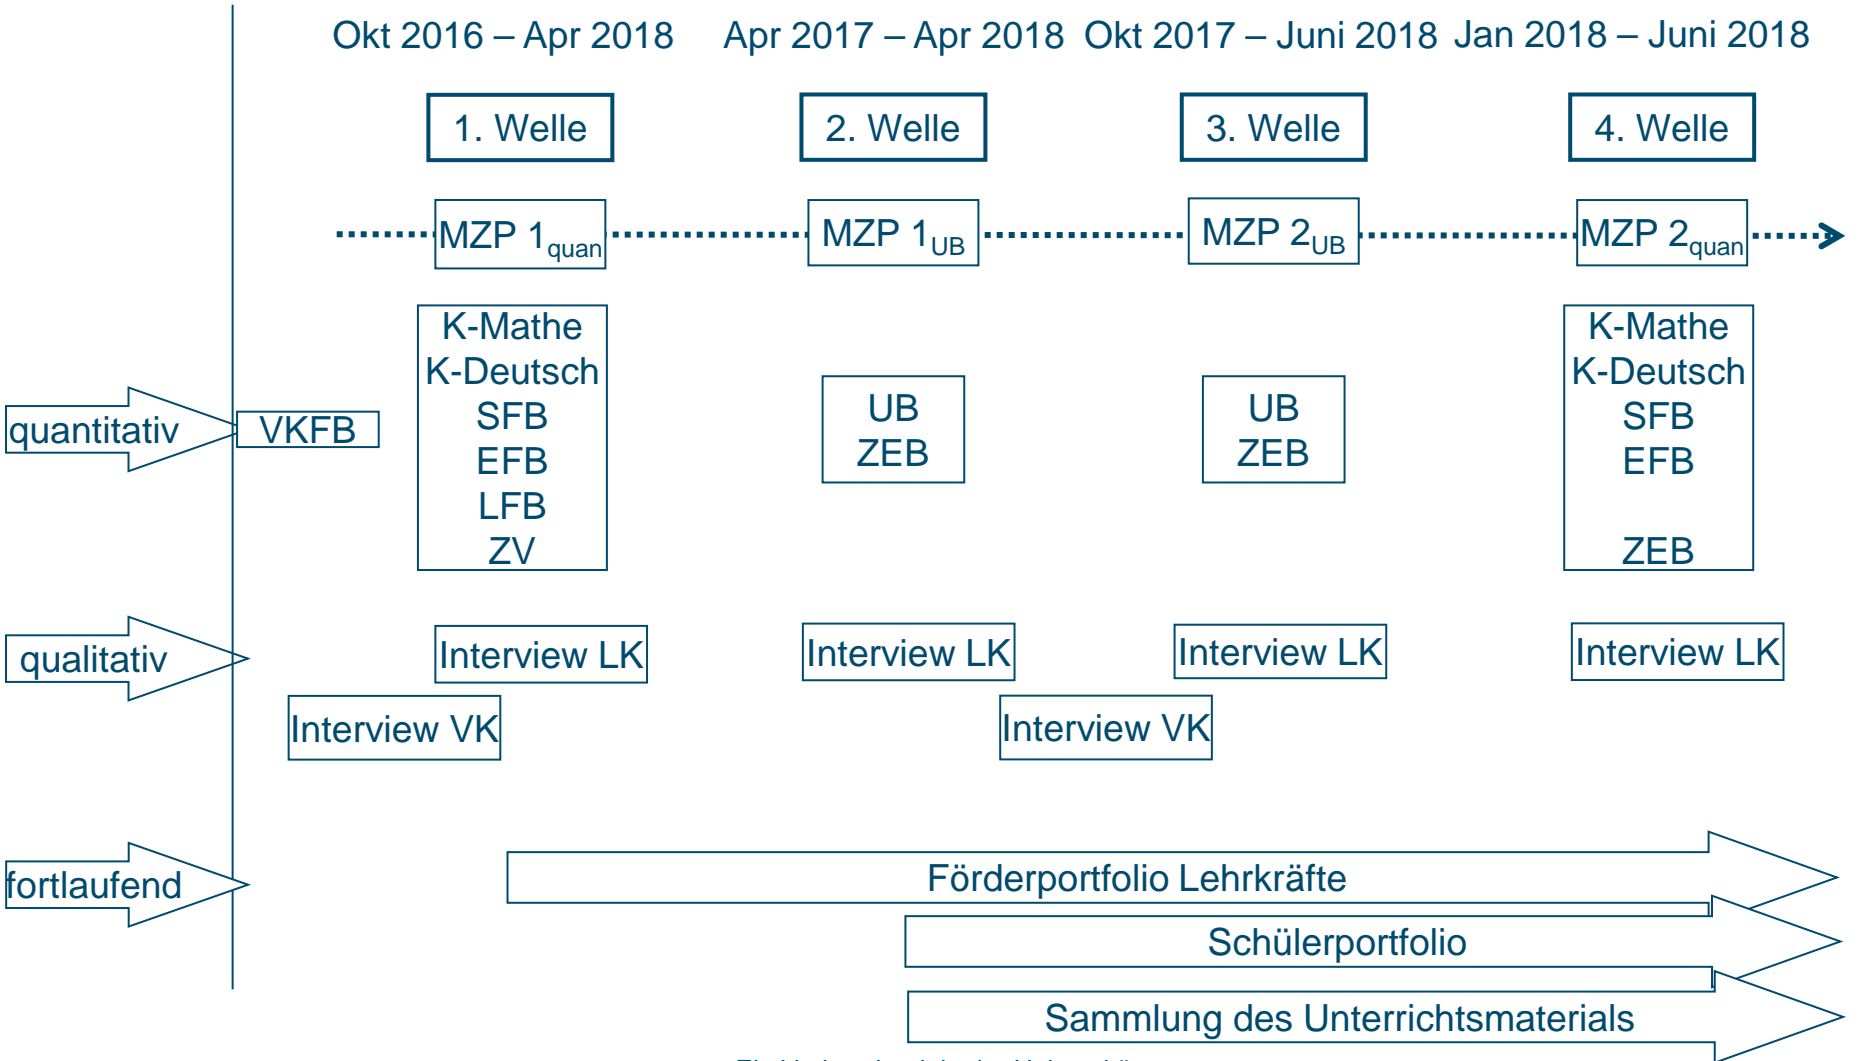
Okt 2016 – Apr 2018

Apr 2017 – Apr 2018

Okt 2017 – Juni 2018

Jan 2018 – Juni 2018

1. Welle

2. Welle

3. Welle

4. Welle

MZP $1_{quan}$

MZP $1_{UB}$

MZP $2_{UB}$

MZP $2_{quan}$

quantitativ

VKFB

K-Mathe
K-Deutsch
SFB
EFB
LFB
ZV

UB
ZEB

UB
ZEB

K-Mathe
K-Deutsch
SFB
EFB

ZEB

qualitativ

Interview LK

Interview LK

Interview LK

Interview LK

Interview VK

Interview VK

fortlaufend

Förderportfolio Lehrkräfte

Schülerportfolio

Sammlung des Unterrichtsmaterials

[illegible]